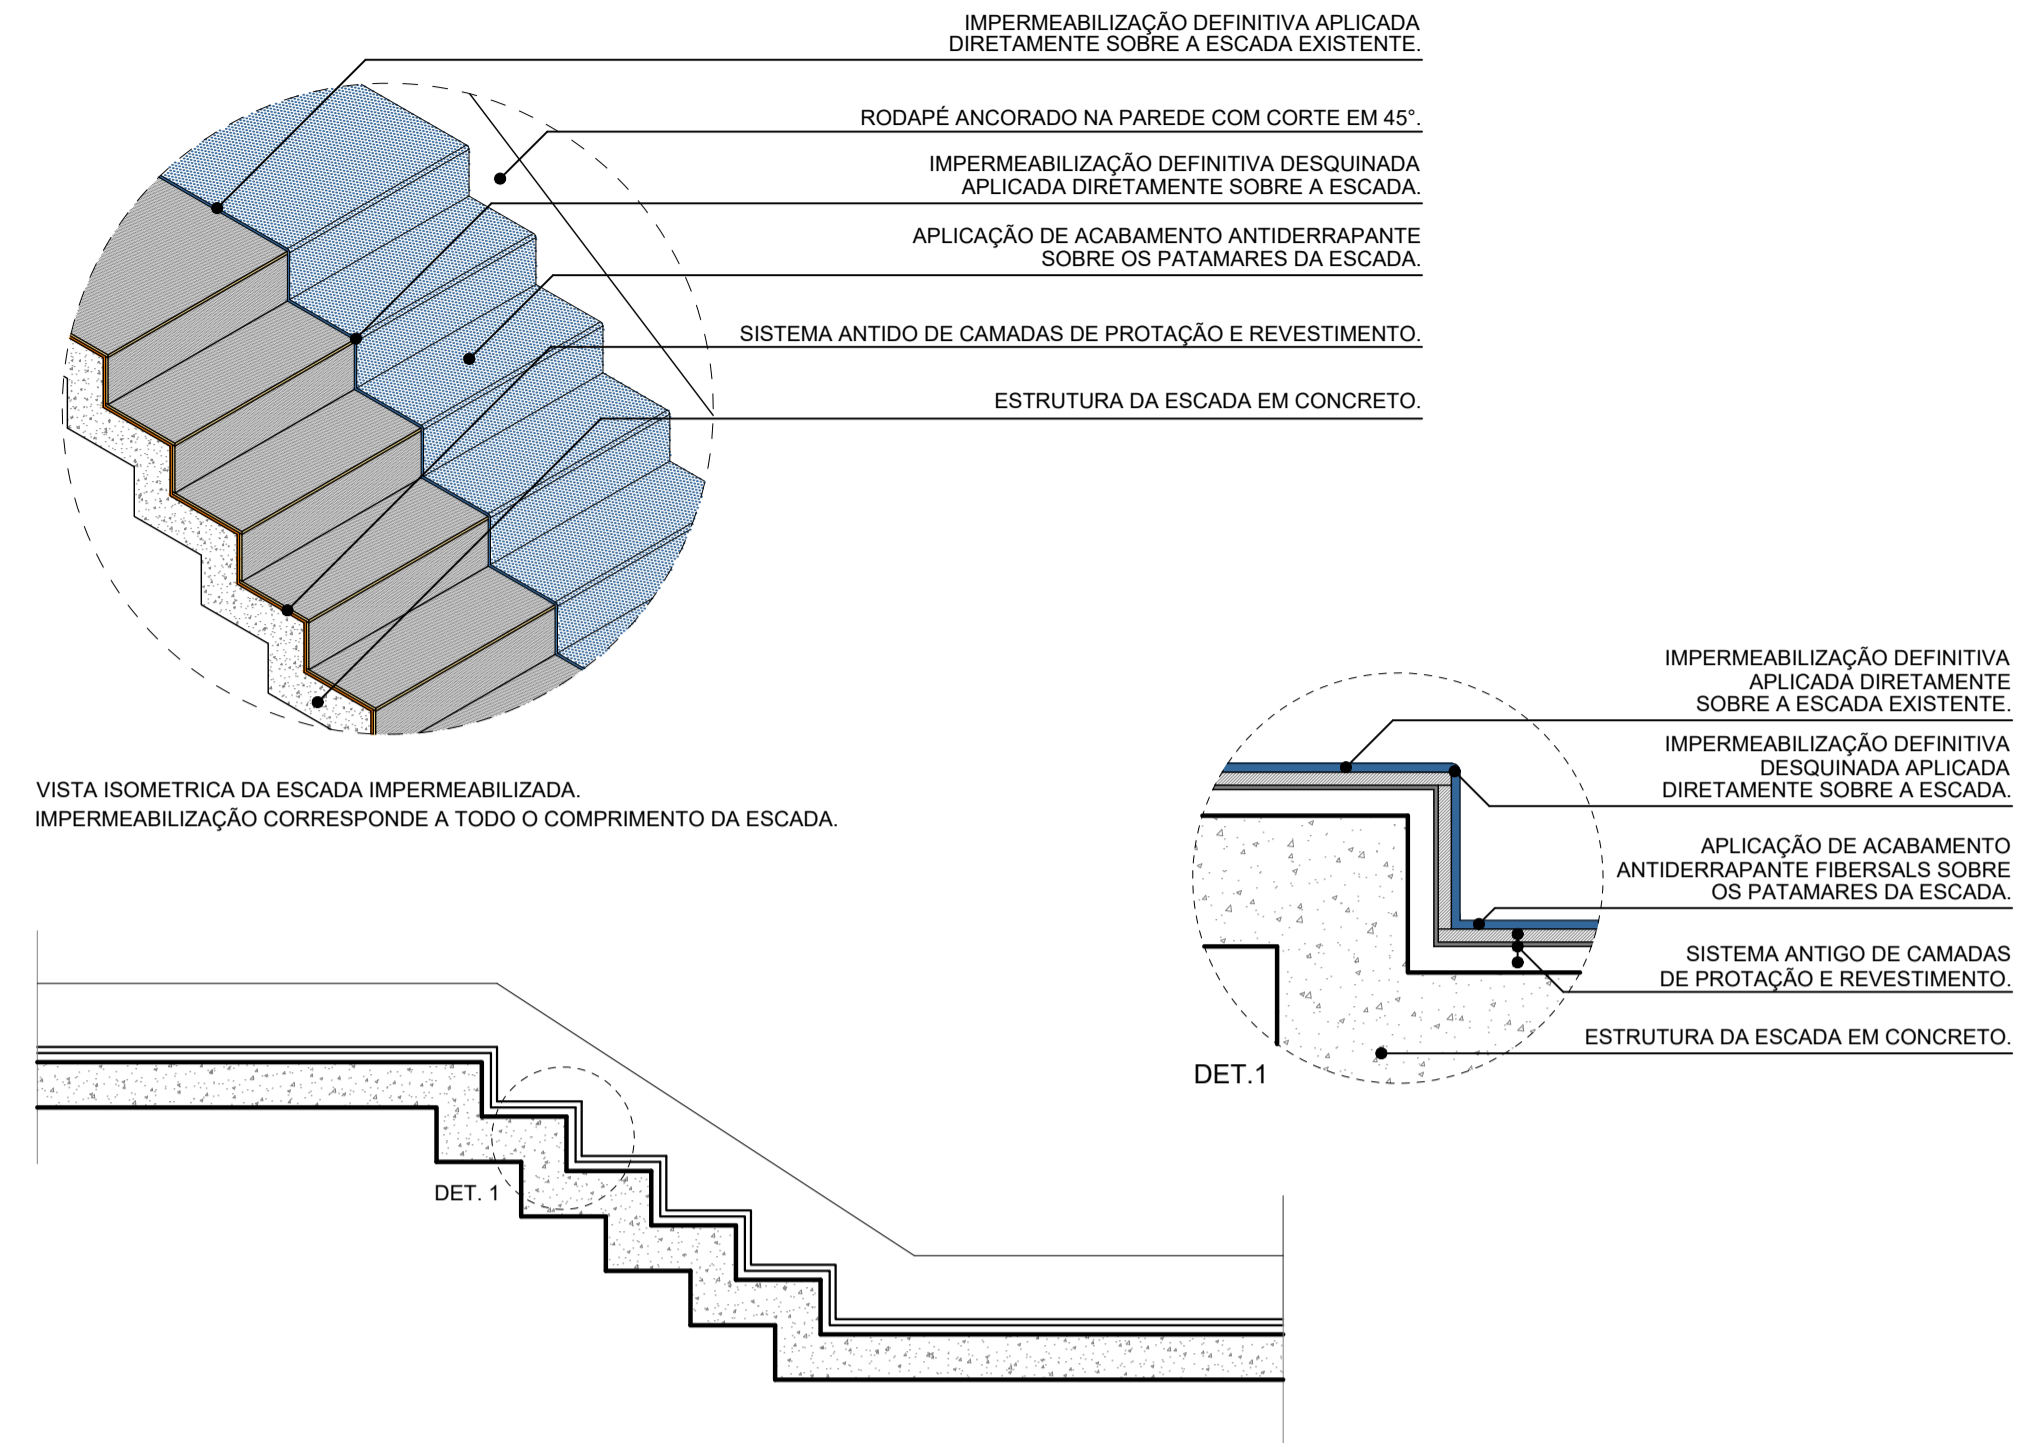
IMPERMEABILIZAÇÃO DEFINITIVA APLICADA DIRETAMENTE SOBRE A ESCADA EXISTENTE.

RODAPÉ ANCORADO NA PAREDE COM CORTE EM 45°.

IMPERMEABILIZAÇÃO DEFINITIVA DESQUINADA APLICADA DIRETAMENTE SOBRE A ESCADA.

APLICAÇÃO DE ACABAMENTO ANTIDERRAPANTE SOBRE OS PATAMARES DA ESCADA.

SISTEMA ANTIDO DE CAMADAS DE PROTAÇÃO E REVESTIMENTO.

ESTRUTURA DA ESCADA EM CONCRETO.

VISTA ISOMETRICA DA ESCADA IMPERMEABILIZADA.
IMPERMEABILIZAÇÃO CORRESPONDE A TODO O COMPRIMENTO DA ESCADA.

IMPERMEABILIZAÇÃO DEFINITIVA APLICADA DIRETAMENTE SOBRE A ESCADA EXISTENTE.

IMPERMEABILIZAÇÃO DEFINITIVA DESQUINADA APLICADA DIRETAMENTE SOBRE A ESCADA.

APLICAÇÃO DE ACABAMENTO ANTIDERRAPANTE FIBERSALS SOBRE OS PATAMARES DA ESCADA.

SISTEMA ANTIGO DE CAMADAS DE PROTAÇÃO E REVESTIMENTO.

ESTRUTURA DA ESCADA EM CONCRETO.

DET.1

DET. 1